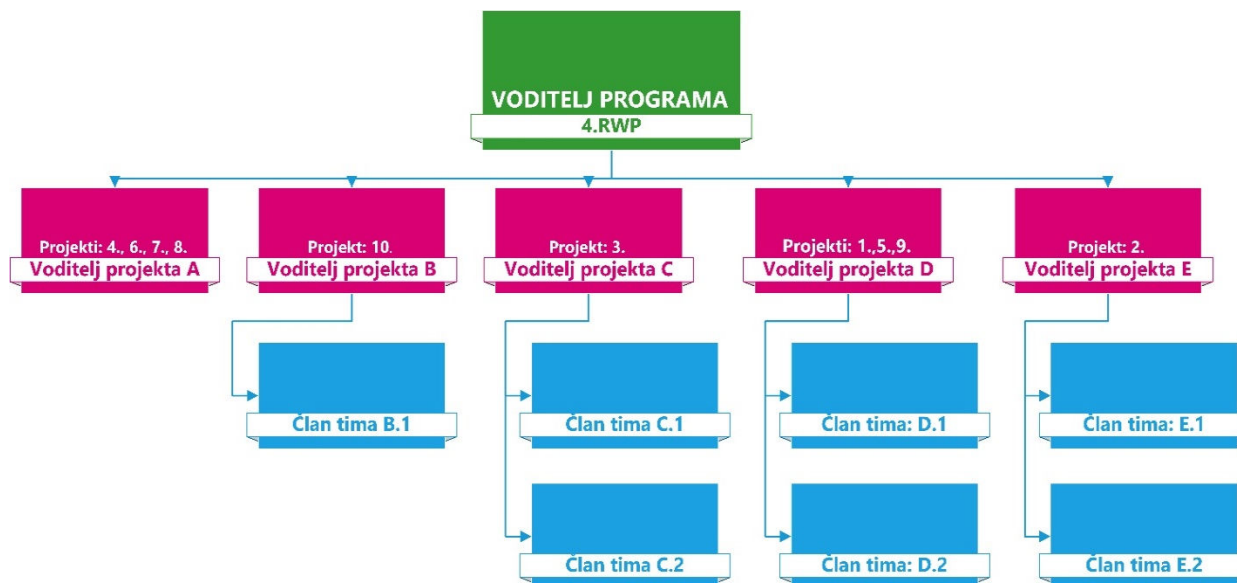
VODITELJ PROGRAMA
4.RWP

Projekti: 4., 6., 7., 8.
Voditelj projekta A

Projekt: 10.
Voditelj projekta B

Član tima B.1

Projekt: 3.
Voditelj projekta C

Član tima C.1

Član tima C.2

Projekti: 1.,5.,9.
Voditelj projekta D

Član tima: D.1

Član tima: D.2

Projekt: 2.
Voditelj projekta E

Član tima: E.1

Član tima E.2